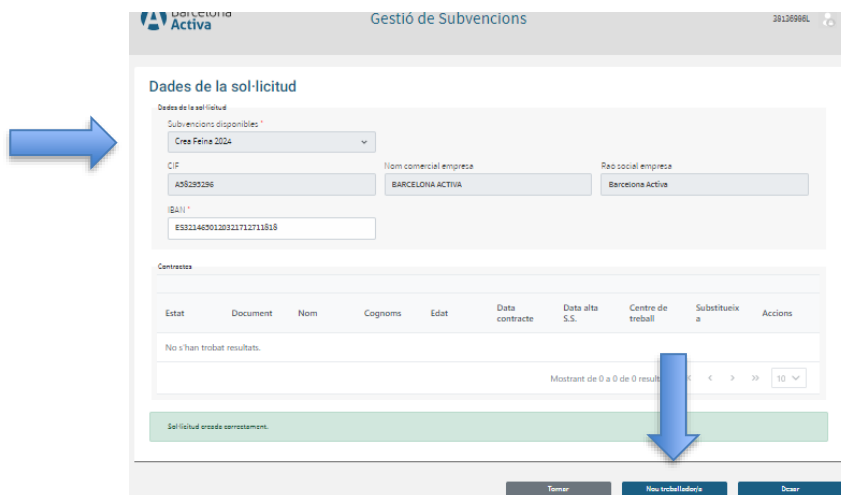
Barcelona Activa

Gestió de Subvencions

39136988L

Dades de la sol·licitud

Dades de la sol·licitud

Subvencions disponibles *

Crea Feina 2024

CIF

A58295296

Nom comercial empresa

BARCELONA ACTIVA

Rao social empresa

Barcelona Activa

IBAN *

ES3214650120321712711815

Contractes

| Estat | Document | Nom | Cognoms | Edat | Data contracte | Data alta S.S. | Centre de treball | Substitueix a | Accions |
|---|---|---|---|---|---|---|---|---|---|
| No s'han trobat resultats. | | | | | | | | | |

Mostrant de 0 a 0 de 0 result

10

Sol·licitud creada correctament.

Tornar

Nou treballador/a

Desar